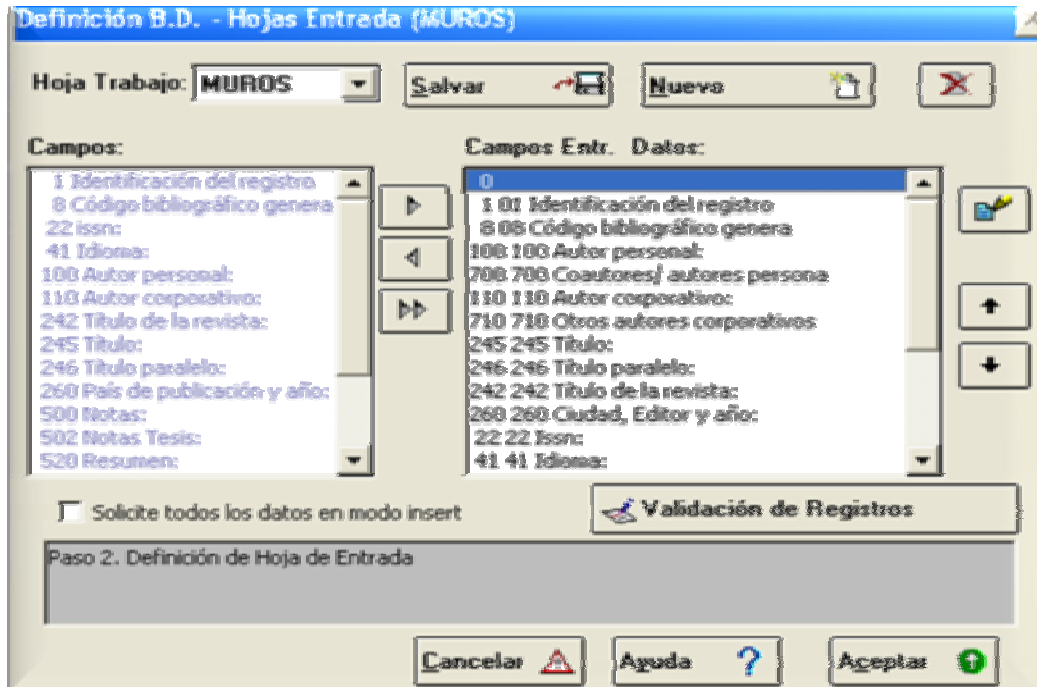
Definición B.D. - Hojas Entrada (MUROS)

Hoja Trabajo: MUROS

Salvar

Nuevo

Campos:

1 Identificación del registro
8 Código bibliográfico genera
22 issn:
41 Idioma:
100 Autor personal:
110 Autor corporativo:
242 Titulo de la revista:
245 Título:
246 Titulo paralelo:
260 País de publicación y año:
500 Notas:
502 Notas Tesis:
520 Resumen:

Campos Entr. Datos:

0
1 01 Identificación del registro
8 08 Código bibliográfico genera
100 100 Autor personal:
700 700 Coautores/ autores persona
110 110 Autor corporativo:
710 710 Otros autores corporativos
245 245 Título:
246 246 Título paralelo:
242 242 Título de la revista:
260 260 Ciudad, Editor y año:
22 22 Issn:
41 41 Idioma:

Solicite todos los datos en modo insert

Validación de Registros

Paso 2. Definición de Hoja de Entrada

Cancelar

Ayuda

Aceptar